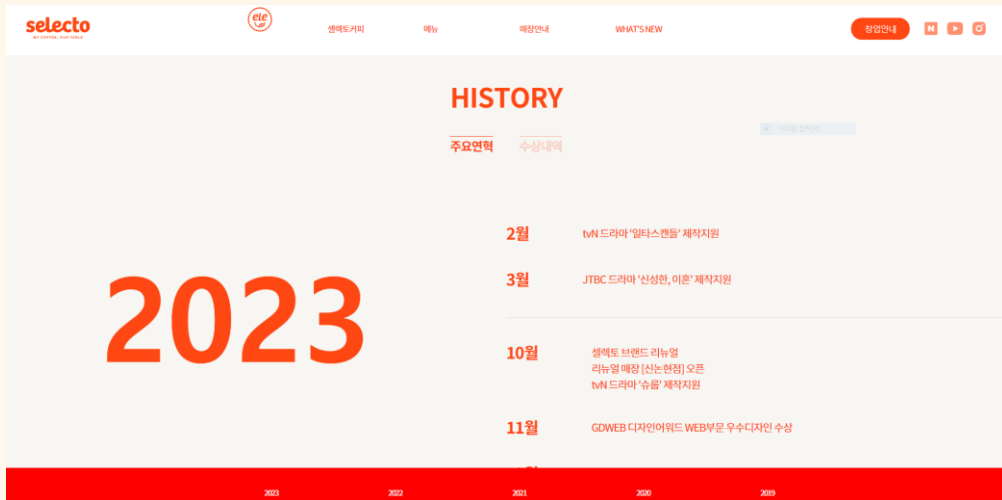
selecto
MY COFFEE, OUR TABLE

ele

셀렉토커피 메뉴 매장안내 WHAT'S NEW

창업안내

HISTORY

주요연혁 수상내역

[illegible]

2023

2월 tvN 드라마 '일타스캔들' 제작지원

3월 JTBC 드라마 '신성한, 이혼' 제작지원

10월 셀렉토 브랜드 리뉴얼
리뉴얼 매장 [신논현점] 오픈
tvN 드라마 '슈룹' 제작지원

11월 GDWEB 디자인어워드 WEB부문 우수디자인 수상

2023 2022 2021 2020 2019